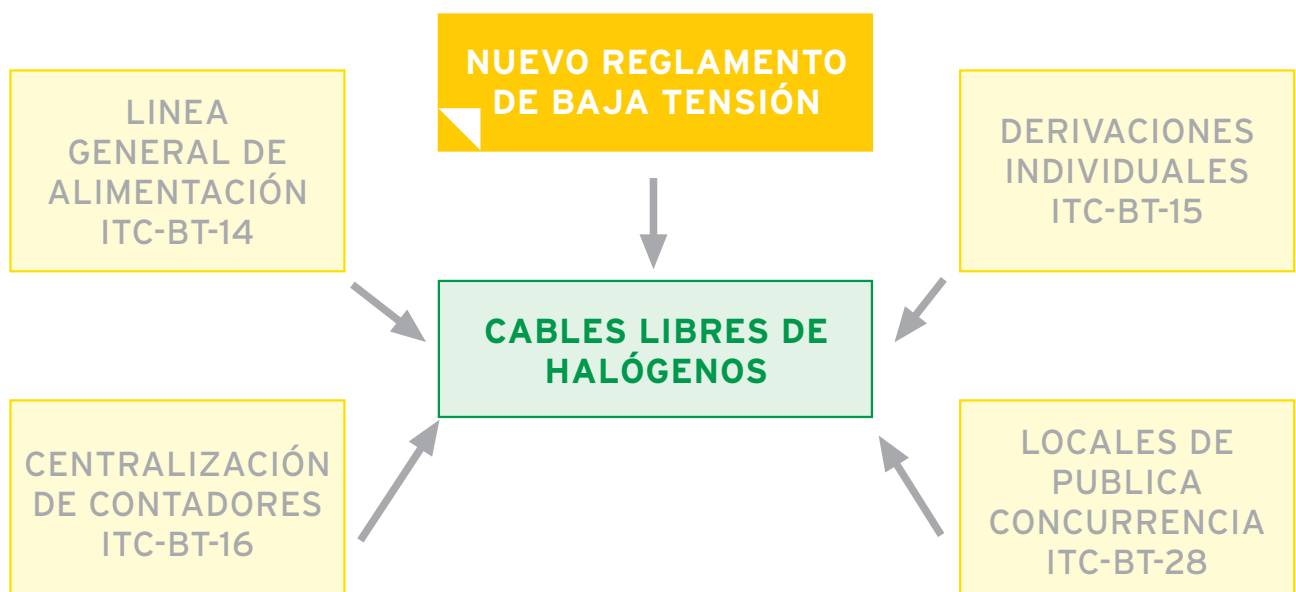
NUEVO REGLAMENTO DE BAJA TENSIÓN

LINEA GENERAL DE ALIMENTACIÓN ITC-BT-14

DERIVACIONES INDIVIDUALES ITC-BT-15

CABLES LIBRES DE HALÓGENOS

CENTRALIZACIÓN DE CONTADORES ITC-BT-16

LOCALES DE PUBLICA CONCURRENCIA ITC-BT-28